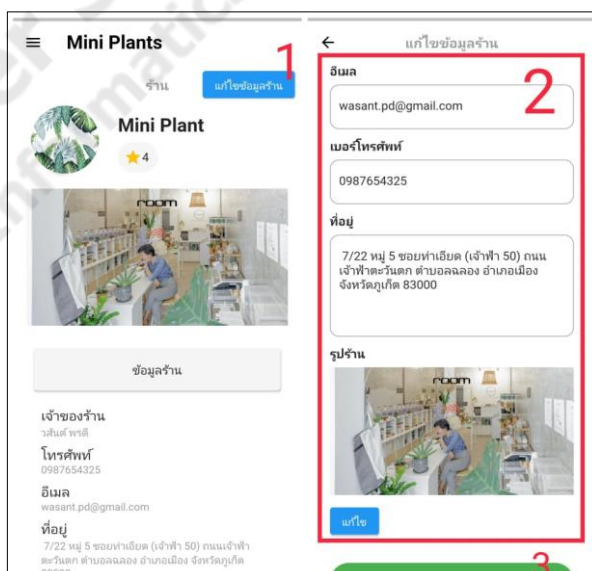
Mini Plants

1

ร้าน

แก้ไขข้อมูลร้าน

Mini Plant

4

room

ข้อมูลร้าน

เจ้าของร้าน
วสันต์ พรดี

โทรศัพท์
0987654325

อีเมล
wasant.pd@gmail.com

ที่อยู่
7/22 หมู่ 5 ซอยท่าเอียด (เจ้าฟ้า 50) ถนนเจ้าฟ้าตะวันตก ตำบลฉลอง อำเภอเมือง จังหวัดภูเก็ต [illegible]

แก้ไขข้อมูลร้าน

2

อีเมล
wasant.pd@gmail.com

เบอร์โทรศัพท์
0987654325

ที่อยู่
7/22 หมู่ 5 ซอยท่าเอียด (เจ้าฟ้า 50) ถนน เจ้าฟ้าตะวันตก ตำบลฉลอง อำเภอเมือง จังหวัดภูเก็ต 83000

รูปร้าน

room

แก้ไข

3